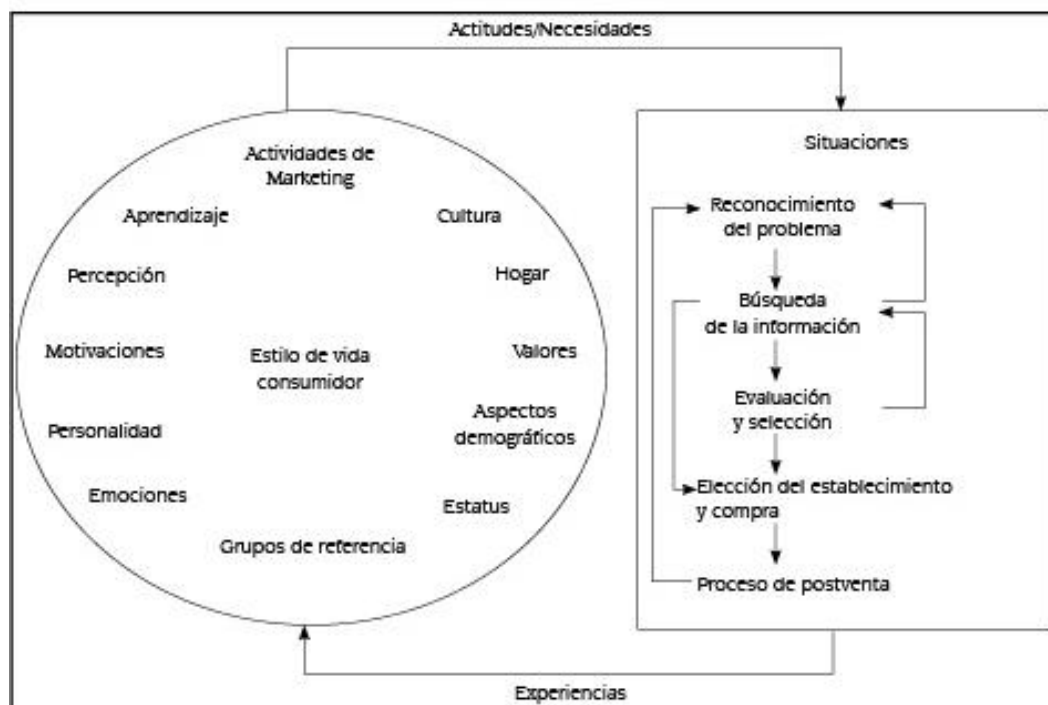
Actitudes/Necesidades

Actividades de Marketing

Aprendizaje

Cultura

Percepción

Hogar

Motivaciones

Estilo de vida consumidor

Valores

Personalidad

Aspectos demográficos

Emociones

Estatus

Grupos de referencia

Situaciones

Reconocimiento del problema

Búsqueda de la información

Evaluación y selección

Elección del establecimiento y compra

Proceso de postventa

Experiencias